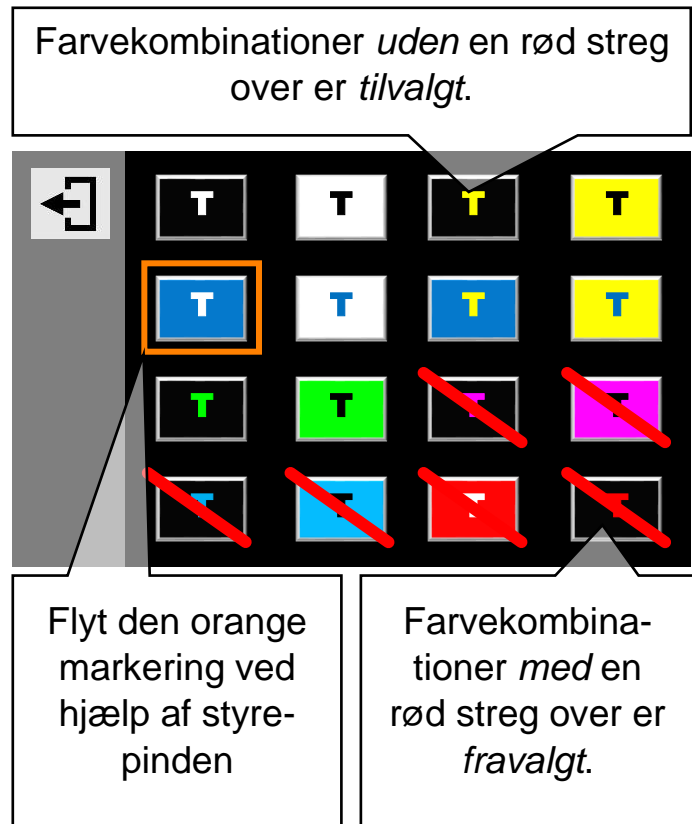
Farvekombinationer *uden* en rød streg over er *tilvalgt*.

T T T T
T T T T
T T T T
T T T T

Flyt den orange markering ved hjælp af styrepinden

Farvekombinationer *med* en rød streg over er *fravalgt*.